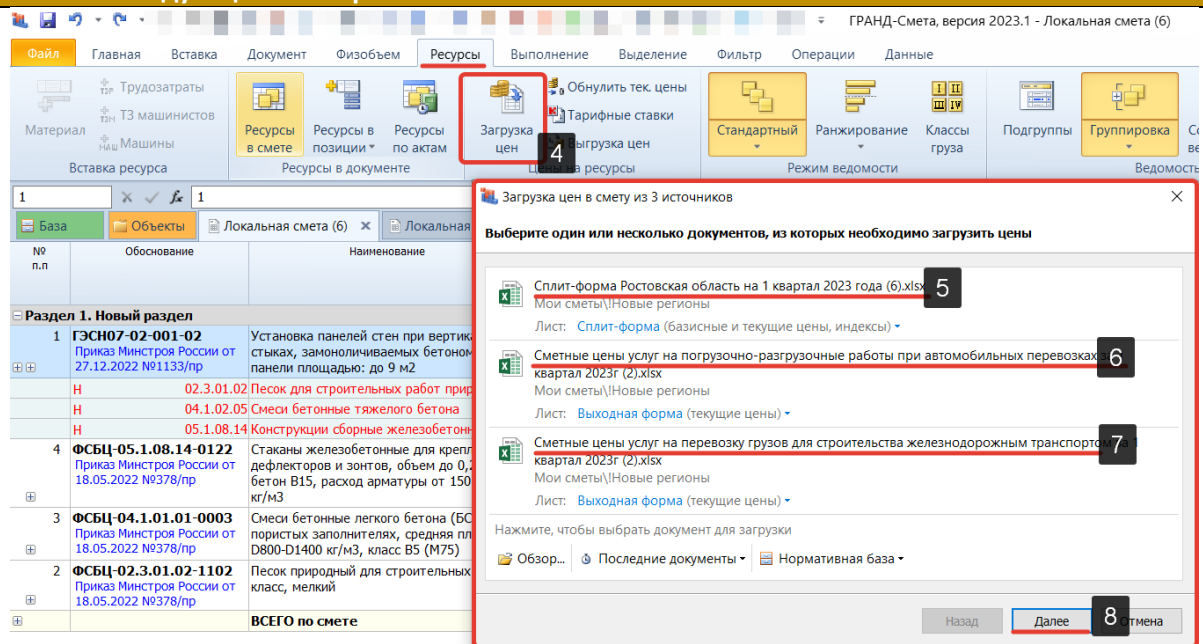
ГРАНД-Смета, версия 2023.1 - Локальная смета (6)

Файл Главная Вставка Документ Физобъем Ресурсы Выполнение Выделение Фильтр Операции Данные

Материал
Трудозатраты
ТЗ машинистов
Машины
Вставка ресурса

Ресурсы в смете
Ресурсы в позиции
Ресурсы по актам
Ресурсы в документе

Загрузка цен
4
Обнулить тек. цены
Тарифные ставки
Выгрузка цен
Цены на ресурсы

Стандартный
Ранжирование
Классы груза
Режим ведомости

Подгруппы
Группировка
Ведомость

1
1

База
Объекты
Локальная смета (6)
Локальная

№ п.п
Обоснование
Наименование

Раздел 1. Новый раздел

| | | |
|---|---|---|
| 1 | ГЭСН07-02-001-02 Приказ Минстроя России от 27.12.2022 №1133/пр | Установка панелей стен при вертика стыках, замоноличиваемых бетоном панели площадью: до 9 м2 |
| Н | 02.3.01.02 | Песок для строительных работ прир |
| Н | 04.1.02.05 | Смеси бетонные тяжелого бетона |
| Н | 05.1.08.14 | Конструкции сборные железобетонн |
| 4 | ФСБЦ-05.1.08.14-0122 Приказ Минстроя России от 18.05.2022 №378/пр | Стаканы железобетонные для крепл дефлекторов и зонтов, объем до 0,2 бетон B15, расход арматуры от 150 кг/м3 |
| 3 | ФСБЦ-04.1.01.01-0003 Приказ Минстроя России от 18.05.2022 №378/пр | Смеси бетонные легкого бетона (БС пористых заполнителях, средняя пл D800-D1400 кг/м3, класс B5 (M75) |
| 2 | ФСБЦ-02.3.01.02-1102 Приказ Минстроя России от 18.05.2022 №378/пр | Песок природный для строительных класс, мелкий |
| | | ВСЕГО по смете |

Загрузка цен в смету из 3 источников

Выберите один или несколько документов, из которых необходимо загрузить цены

Сплит-форма Ростовская область на 1 квартал 2023 года (6).xlsx
5
Мои сметы\!Новые регионы
Лист: Сплит-форма (базисные и текущие цены, индексы)

Сметные цены услуг на погрузочно-разгрузочные работы при автомобильных перевозках квартал 2023г (2).xlsx
6
Мои сметы\!Новые регионы
Лист: Выходная форма (текущие цены)

Сметные цены услуг на перевозку грузов для строительства железнодорожным транспорто 1 квартал 2023г (2).xlsx
7
Мои сметы\!Новые регионы
Лист: Выходная форма (текущие цены)

Нажмите, чтобы выбрать документ для загрузки

Обзор... Последние документы Нормативная база

Назад Далее 8 Отмена